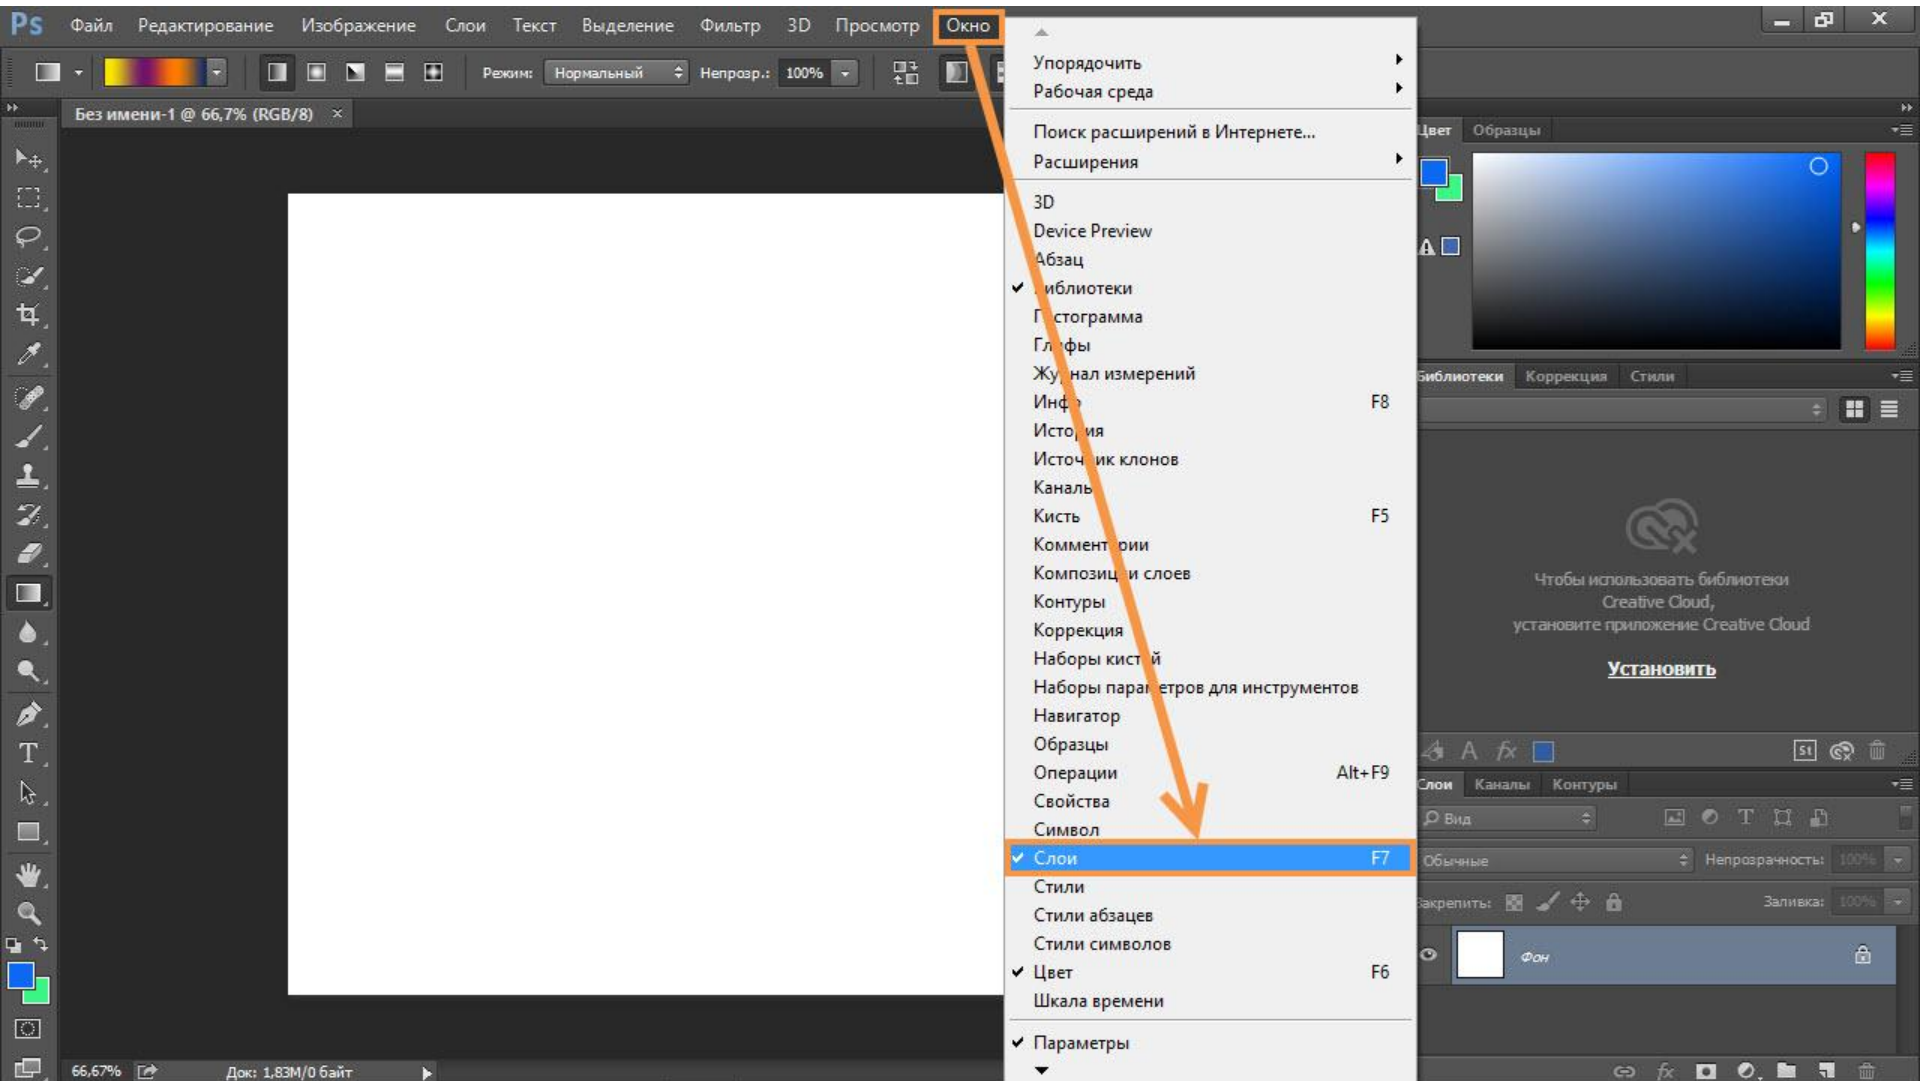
Ps Файл Редактирование Изображение Слои Текст Выделение Фильтр 3D Просмотр Окно

Режим: Нормальный Непрозр.: 100%

Без имени-1 @ 66,7% (RGB/8) ×

Упорядочить
Рабочая среда
Поиск расширений в Интернете...
Расширения
3D
Device Preview
Абзац
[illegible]иблиотеки
Г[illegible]стограмма
Гл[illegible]фы
Жу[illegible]нал измерений
Инф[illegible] F8
Исто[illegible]ия
Исто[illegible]ик клонов
Канал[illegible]
Кисть F5
Коммент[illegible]рии
Композиц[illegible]и слоев
Контуры
Коррекция
Наборы кист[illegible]й
Наборы пара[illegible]етров для инструментов
Навигатор
Образцы
Операции Alt+F9
Свойства
Символ
Слои F7
Стили
Стили абзацев
Стили символов
Цвет F6
Шкала времени
Параметры

Цвет Образцы

Библиотеки Коррекция Стили

Чтобы использовать библиотеки Creative Cloud, установите приложение Creative Cloud

Установить

Слои Каналы Контуры

Вид

Обычные Непрозрачность: 100%

Закрепить: Заливка: 100%

Фон

66,67% Док: 1,83M/0 байт